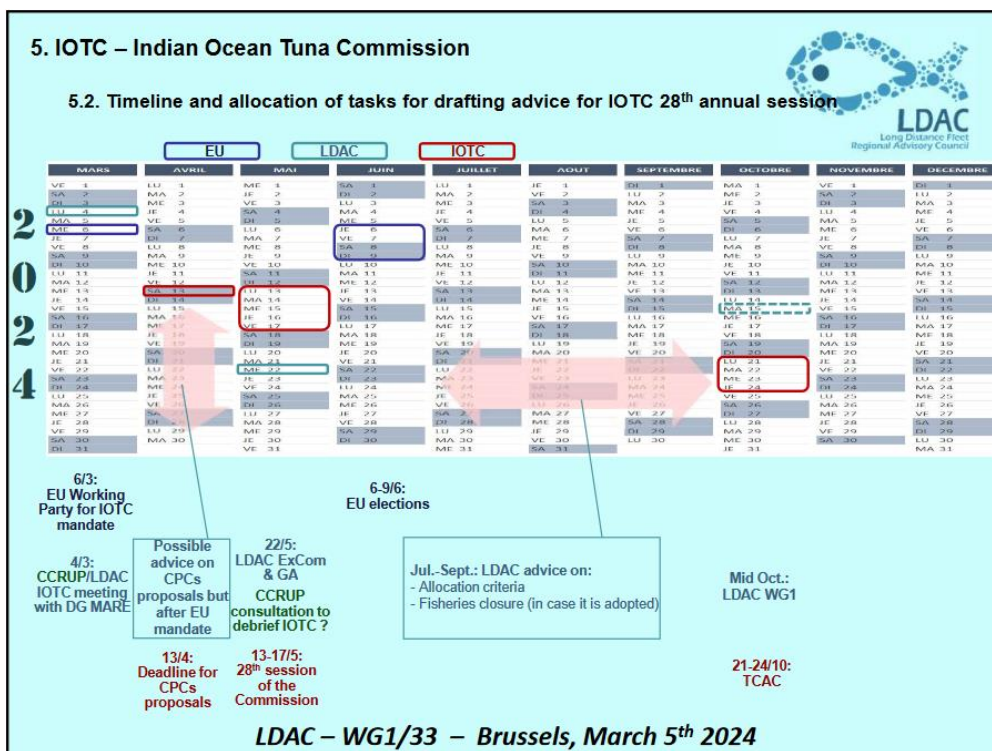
5. IOTC – Indian Ocean Tuna Commission

5.2. Timeline and allocation of tasks for drafting advice for IOTC 28th annual session

LDAC
Long Distance Fleet Regional Advisory Council

EU LDAC IOTC

2
0
2
4

| MARS | AVRIL | MAI | JUIN | JUILLET | AOUT | SEPTEMBRE | OCTOBRE | NOVEMBRE | DECEMBRE |
|---|---|---|---|---|---|---|---|---|---|
| VE 1 | LU 1 | ME 1 | SA 1 | LU 1 | JE 1 | DI 1 | MA 1 | VE 1 | DI 1 |
| SA 2 | MA 2 | JE 2 | DI 2 | MA 2 | VE 2 | LU 2 | ME 2 | SA 2 | LU 2 |
| DI 3 | ME 3 | VE 3 | LU 3 | ME 3 | SA 3 | MA 3 | JE 3 | DI 3 | MA 3 |
| LU 4 | JE 4 | SA 4 | MA 4 | JE 4 | DI 4 | ME 4 | VE 4 | LU 4 | ME 4 |
| MA 5 | VE 5 | DI 5 | ME 5 | VE 5 | LU 5 | JE 5 | SA 5 | MA 5 | JE 5 |
| ME 6 | SA 6 | LU 6 | JE 6 | SA 6 | MA 6 | VE 6 | DI 6 | ME 6 | VE 6 |
| JE 7 | DI 7 | MA 7 | VE 7 | DI 7 | ME 7 | SA 7 | LU 7 | JE 7 | SA 7 |
| VE 8 | LU 8 | ME 8 | SA 8 | LU 8 | JE 8 | DI 8 | MA 8 | VE 8 | DI 8 |
| SA 9 | MA 9 | JE 9 | DI 9 | MA 9 | VE 9 | LU 9 | ME 9 | SA 9 | LU 9 |
| DI 10 | ME 10 | VE 10 | LU 10 | ME 10 | SA 10 | MA 10 | JE 10 | DI 10 | MA 10 |
| LU 11 | JE 11 | SA 11 | MA 11 | JE 11 | DI 11 | ME 11 | VE 11 | LU 11 | ME 11 |
| MA 12 | VE 12 | DI 12 | ME 12 | VE 12 | LU 12 | JE 12 | SA 12 | MA 12 | JE 12 |
| ME 13 | SA 13 | LU 13 | JE 13 | SA 13 | MA 13 | VE 13 | DI 13 | ME 13 | VE 13 |
| JE 14 | DI 14 | MA 14 | VE 14 | DI 14 | ME 14 | SA 14 | LU 14 | JE 14 | SA 14 |
| VE 15 | LU 15 | ME 15 | SA 15 | LU 15 | JE 15 | DI 15 | MA 15 | VE 15 | DI 15 |
| SA 16 | MA 16 | JE 16 | DI 16 | MA 16 | VE 16 | LU 16 | ME 16 | SA 16 | LU 16 |
| DI 17 | ME 17 | VE 17 | LU 17 | ME 17 | SA 17 | MA 17 | JE 17 | DI 17 | MA 17 |
| LU 18 | JE 18 | SA 18 | MA 18 | JE 18 | DI 18 | ME 18 | VE 18 | LU 18 | ME 18 |
| MA 19 | VE 19 | DI 19 | ME 19 | VE 19 | LU 19 | JE 19 | SA 19 | MA 19 | JE 19 |
| ME 20 | SA 20 | LU 20 | JE 20 | SA 20 | MA 20 | VE 20 | DI 20 | ME 20 | VE 20 |
| JE 21 | DI 21 | MA 21 | VE 21 | DI 21 | ME 21 | SA 21 | LU 21 | JE 21 | SA 21 |
| VE 22 | LU 22 | ME 22 | SA 22 | LU 22 | JE 22 | DI 22 | MA 22 | VE 22 | DI 22 |
| SA 23 | MA 23 | JE 23 | DI 23 | MA 23 | VE 23 | LU 23 | ME 23 | SA 23 | LU 23 |
| DI 24 | ME 24 | VE 24 | LU 24 | ME 24 | SA 24 | MA 24 | JE 24 | DI 24 | MA 24 |
| LU 25 | JE 25 | SA 25 | MA 25 | JE 25 | DI 25 | ME 25 | VE 25 | LU 25 | ME 25 |
| MA 26 | VE 26 | DI 26 | ME 26 | VE 26 | LU 26 | JE 26 | SA 26 | MA 26 | JE 26 |
| ME 27 | SA 27 | LU 27 | JE 27 | SA 27 | MA 27 | VE 27 | DI 27 | ME 27 | VE 27 |
| JE 28 | DI 28 | MA 28 | VE 28 | DI 28 | ME 28 | SA 28 | LU 28 | JE 28 | SA 28 |
| VE 29 | LU 29 | ME 29 | SA 29 | LU 29 | JE 29 | DI 29 | MA 29 | VE 29 | DI 29 |
| SA 30 | MA 30 | JE 30 | DI 30 | MA 30 | VE 30 | LU 30 | ME 30 | SA 30 | LU 30 |
| DI 31 | | VE 31 | | ME 31 | SA 31 | | JE 31 | | MA 31 |

6/3:
EU Working Party for IOTC mandate

4/3:
CCRUP/LDAC IOTC meeting with DG MARE

Possible advice on CPCs proposals but after EU mandate

13/4:
Deadline for CPCs proposals

22/5:
LDAC ExCom & GA

CCRUP consultation to debrief IOTC ?

13-17/5:
28th session of the Commission

6-9/6:
EU elections

Jul.-Sept.: LDAC advice on:
- Allocation criteria
- Fisheries closure (in case it is adopted)

Mid Oct.:
LDAC WG1

21-24/10:
TCAC

LDAC – WG1/33 – Brussels, March 5th 2024